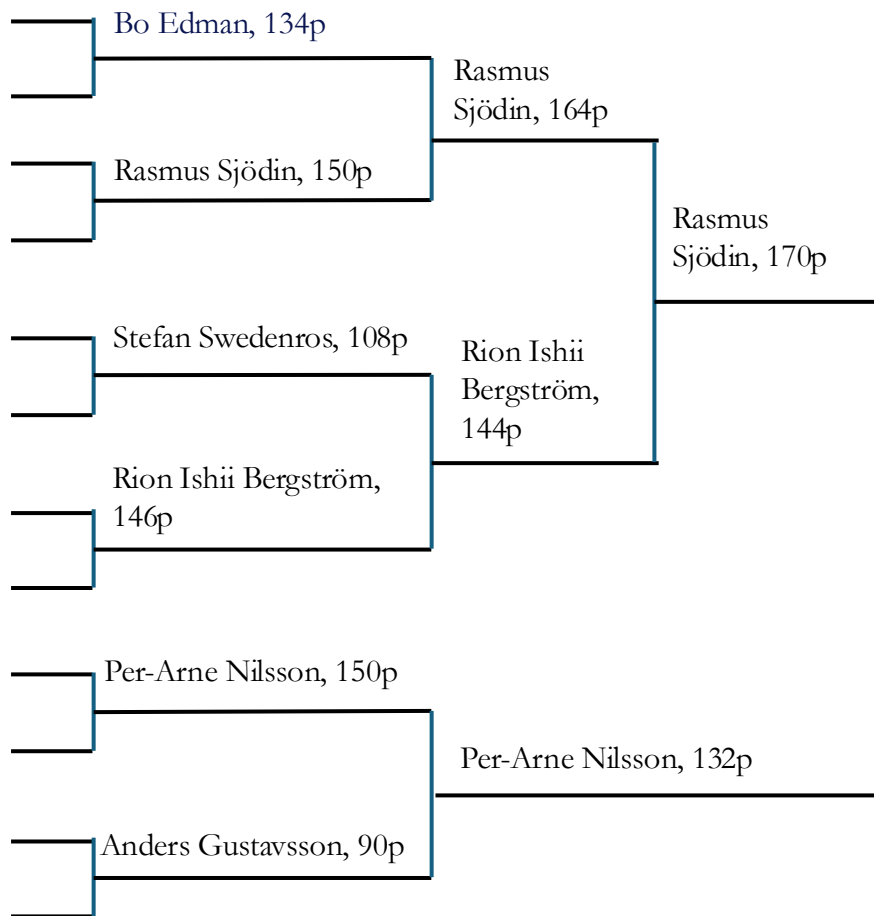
Bo Edman, 134p

Rasmus Sjödin, 164p

Rasmus Sjödin, 150p

Rasmus Sjödin, 170p

Stefan Swedenros, 108p

Rion Ishii Bergström, 144p

Rion Ishii Bergström, 146p

Per-Arne Nilsson, 150p

Per-Arne Nilsson, 132p

Anders Gustavsson, 90p